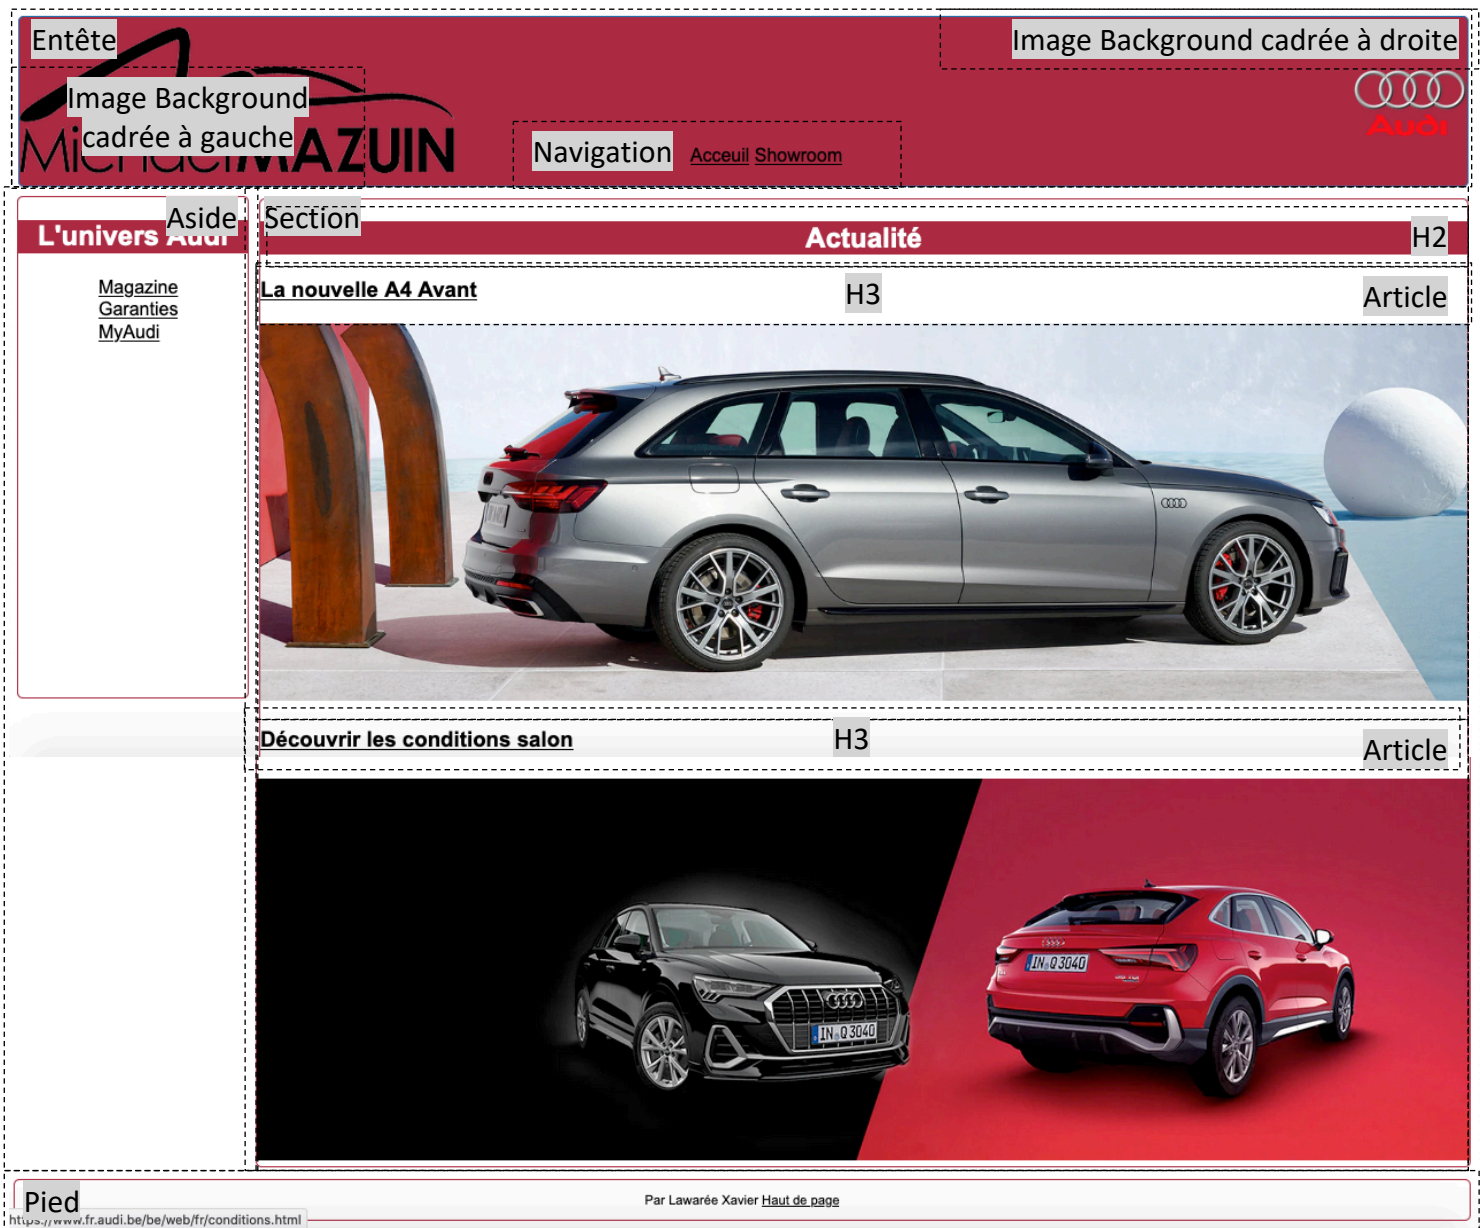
Entête

Image Background cadrée à droite

Image Background cadrée à gauche

MichaelMAZUIN

Audi

Navigation Acceuil Showroom

L'univers Audi Aside

Magazine
Garanties
MyAudi

Section

Actualité H2

La nouvelle A4 Avant H3 Article

Découvrir les conditions salon H3 Article

IN Q 3040

IN Q 3040

Pied

Par Lawarée Xavier Haut de page

https://www.fr.audi.be/be/web/fr/conditions.html